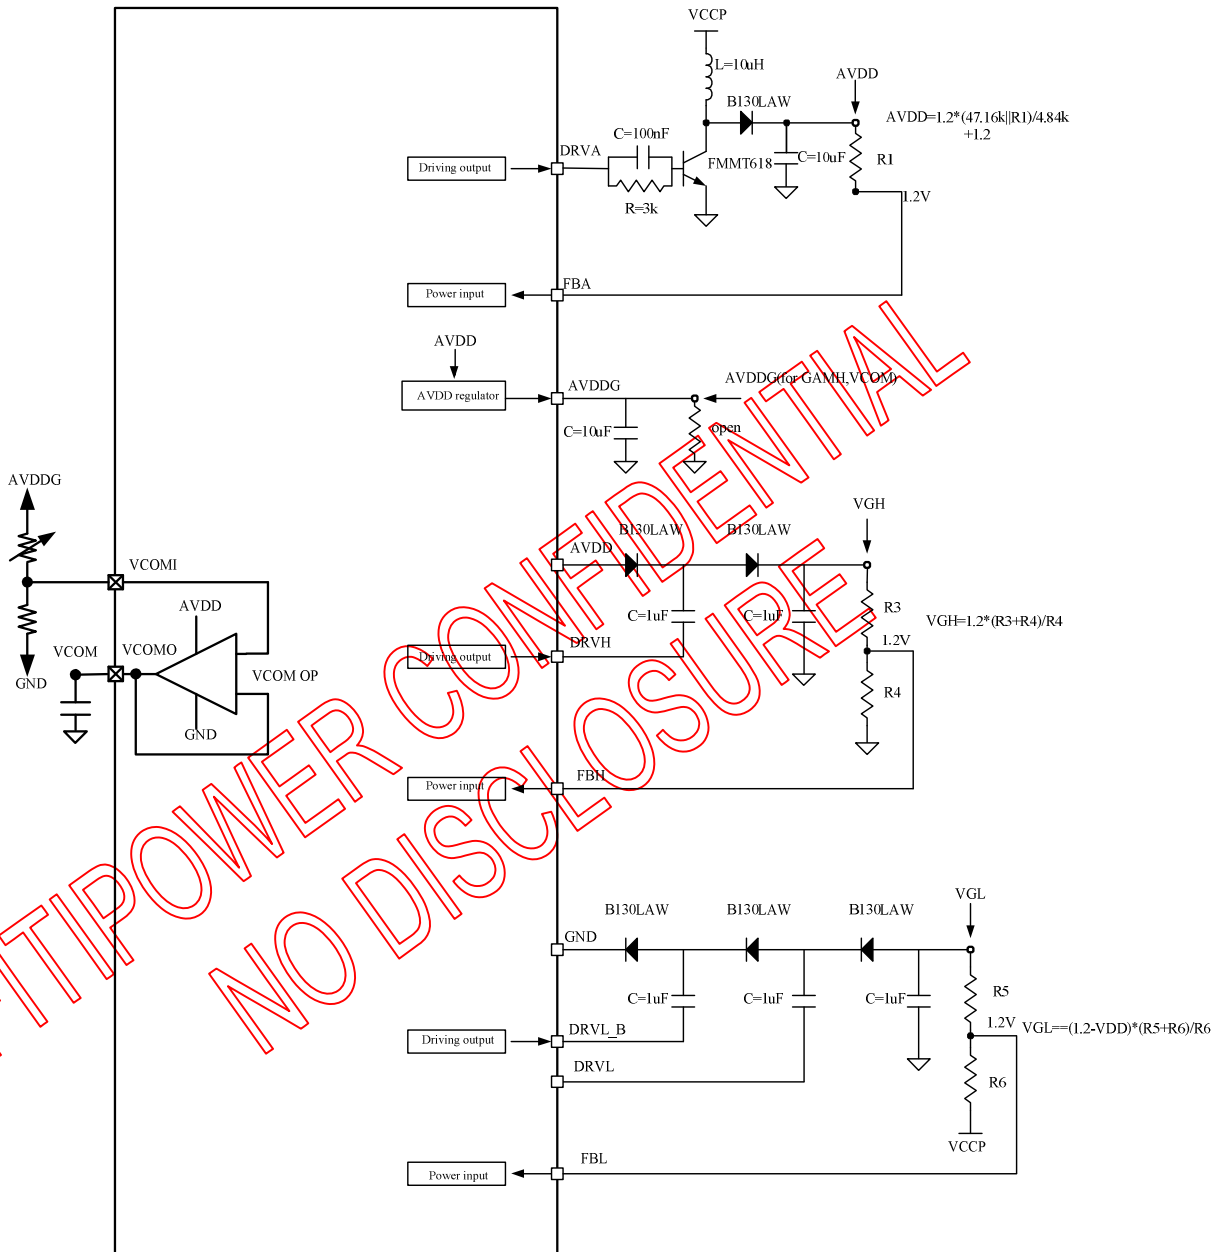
VCCP
L=10uH
AVDD
B130LAW
AVDD=1.2*(47.16k||R1)/4.84k +1.2
C=100nF
DRVA
Driving output
FMMT618
C=10uF
R1
R=3k
1.2V
Power input
FBA
AVDD
AVDD regulator
AVDDG
AVDDG(for GAMH,VCOM)
C=10uF
open
AVDDG
VGH
B130LAW
B130LAW
AVDD
VCOMI
AVDD
C=1uF
C=1uF
R3
VGH=1.2*(R3+R4)/R4
1.2V
VCOM
VCOMO
DRVH
Driving output
GND
VCOM OP
R4
GND
Power input
FBH
VGL
B130LAW
B130LAW
B130LAW
GND
C=1uF
C=1uF
C=1uF
R5
1.2V
VGL==(1.2-VDD)*(R5+R6)/R6
DRVL_B
Driving output
DRVL
R6
VCCP
FBL
Power input
TIPOWER CONFIDENTIAL
NO DISCLOSURE